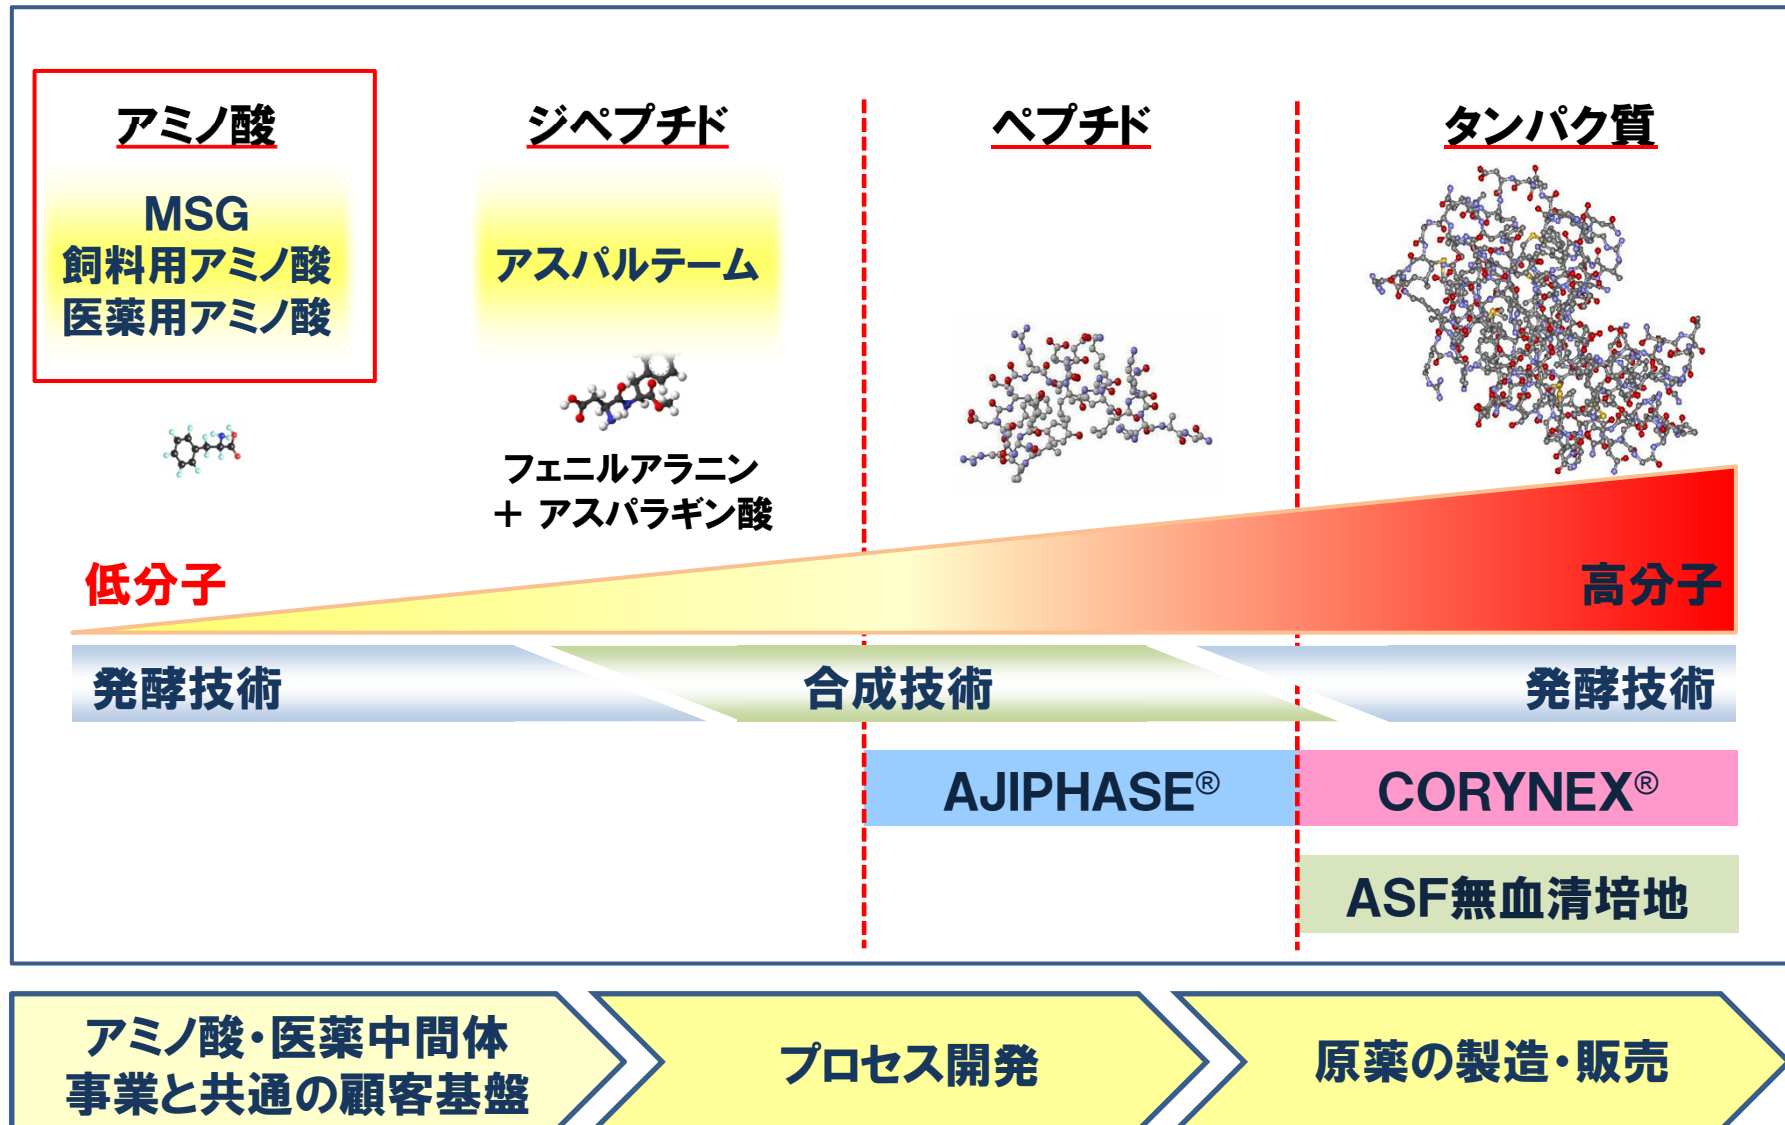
アミノ酸

MSG
飼料用アミノ酸
医薬用アミノ酸

ジペプチド

アスパルテーム

フェニルアラニン
＋ アスパラギン酸

ペプチド

タンパク質

低分子

高分子

発酵技術

合成技術

発酵技術

AJIPHASE®

CORYNEX®

ASF無血清培地

アミノ酸・医薬中間体
事業と共通の顧客基盤

プロセス開発

原薬の製造・販売